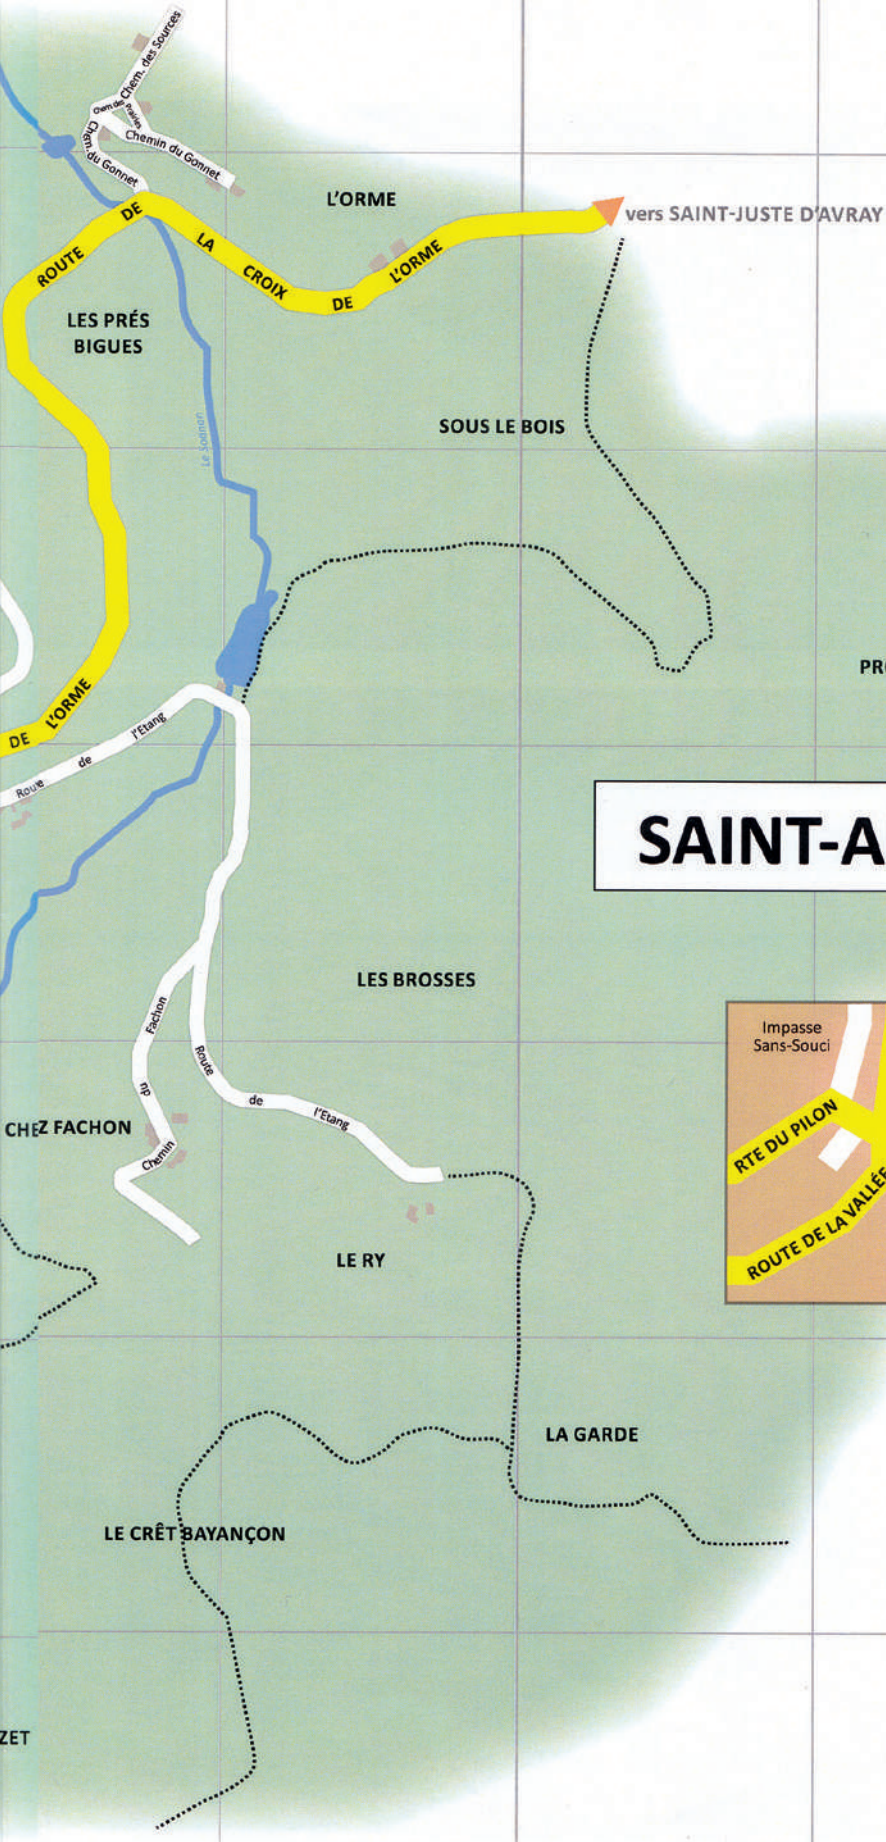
Chem. des Sources
Chem. des Prairies
Chem. du Gonnet
Chemin du Gonnet
L'ORME
vers SAINT-JUSTE D'AVRAY
ROUTE DE LA CROIX DE L'ORME
LES PRÉS BIGUES
Le Soanan
SOUS LE BOIS
PR
DE L'ORME
Roue de l'Etang
SAINT-A
LES BROSSES
Impasse Sans-Souci
RTE DU PILON
ROUTE DE LA VALLÉ
Chemin du Fachon
Route de l'Etang
CHEZ FACHON
LE RY
LA GARDE
LE CRÊT BAYANÇON
ZET